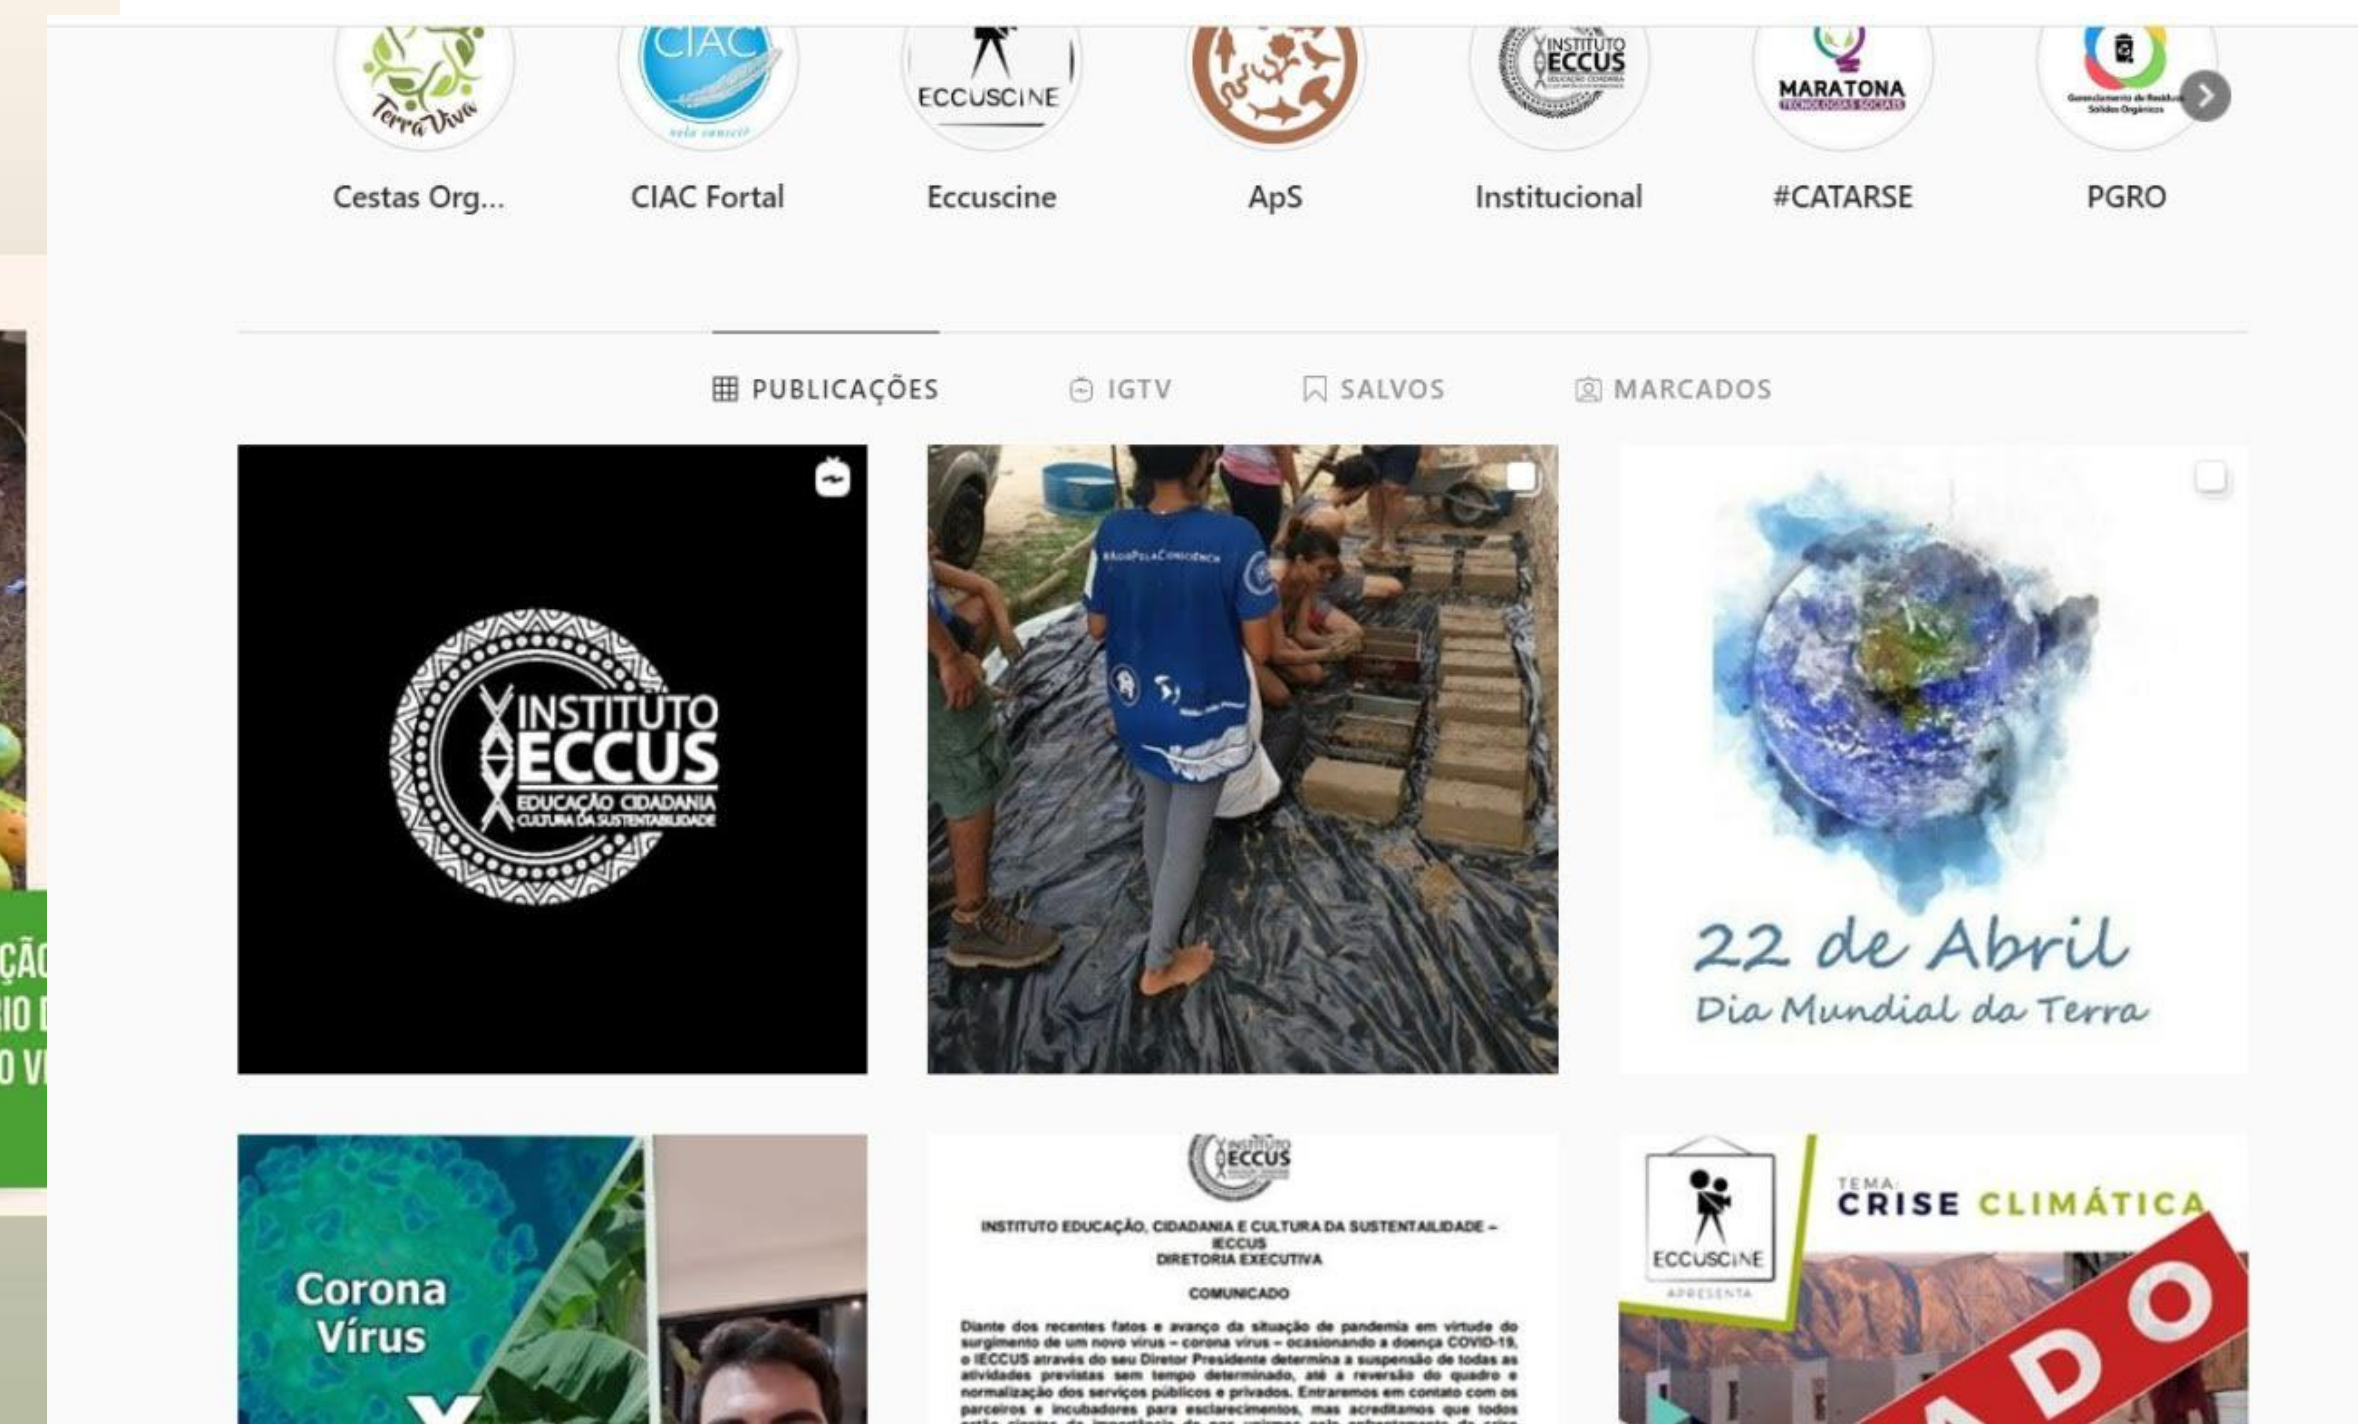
Terra Viva
CIAC
pela consciência
ECCUSCINE
INSTITUTO ECCUS
MARATONA TECNOLOGIAS SOCIAIS
Gerenciamento de Resíduos Sólidos Orgânicos

Cestas Org...
CIAC Fortal
Eccuscine
ApS
Institucional
#CATARSE
PGRO

PUBLICAÇÕES
IGTV
SALVOS
MARCADOS

INSTITUTO ECCUS
EDUCAÇÃO CIDADANIA
CULTURA DA SUSTENTABILIDADE

#AçãoPelaConsciência

22 de Abril
Dia Mundial da Terra

ÇÃO
RIO
O V

Corona Vírus

INSTITUTO ECCUS
INSTITUTO EDUCAÇÃO, CIDADANIA E CULTURA DA SUSTENTAILIDADE – IECCUS
DIRETORIA EXECUTIVA

COMUNICADO

Diante dos recentes fatos e avanço da situação de pandemia em virtude do surgimento de um novo vírus – corona vírus – ocasionando a doença COVID-19, o IECCUS através do seu Diretor Presidente determina a suspensão de todas as atividades previstas sem tempo determinado, até a reversão do quadro e normalização dos serviços públicos e privados. Entraremos em contato com os parceiros e incubadores para esclarecimentos, mas acreditamos que todos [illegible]

ECCUSCINE
APRESENTA
TEMA:
CRISE CLIMÁTICA
ADO